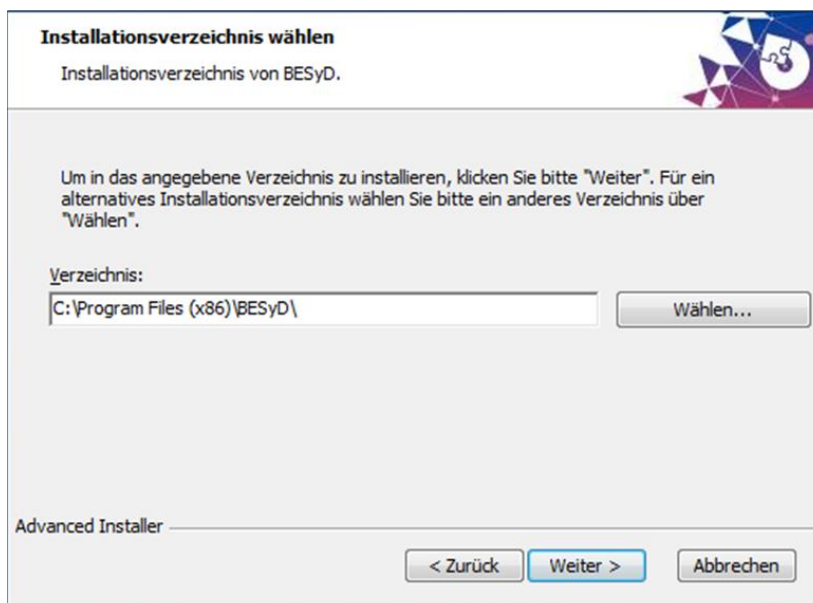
Installationsverzeichnis wählen

Installationsverzeichnis von BESyD.

Um in das angegebene Verzeichnis zu installieren, klicken Sie bitte "Weiter". Für ein alternatives Installationsverzeichnis wählen Sie bitte ein anderes Verzeichnis über "Wählen".

Verzeichnis:

C:\Program Files (x86)\BESyD\

Wählen...

Advanced Installer

< Zurück

Weiter >

Abbrechen